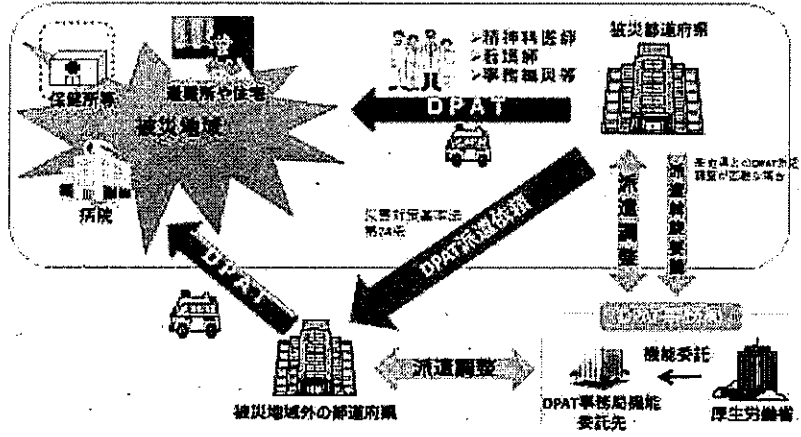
保健所等

避難所や住宅

被災地域

病院

>精神科医師
>看護師
>事務職員等

DPAT

被災都道府県

災害対策基本法第74条

DPAT派遣依頼

派遣調整

派遣斡旋要請

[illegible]

DPAT

被災地域外の都道府県

派遣調整

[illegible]

機能委託

DPAT事務局機能委託先

厚生労働省